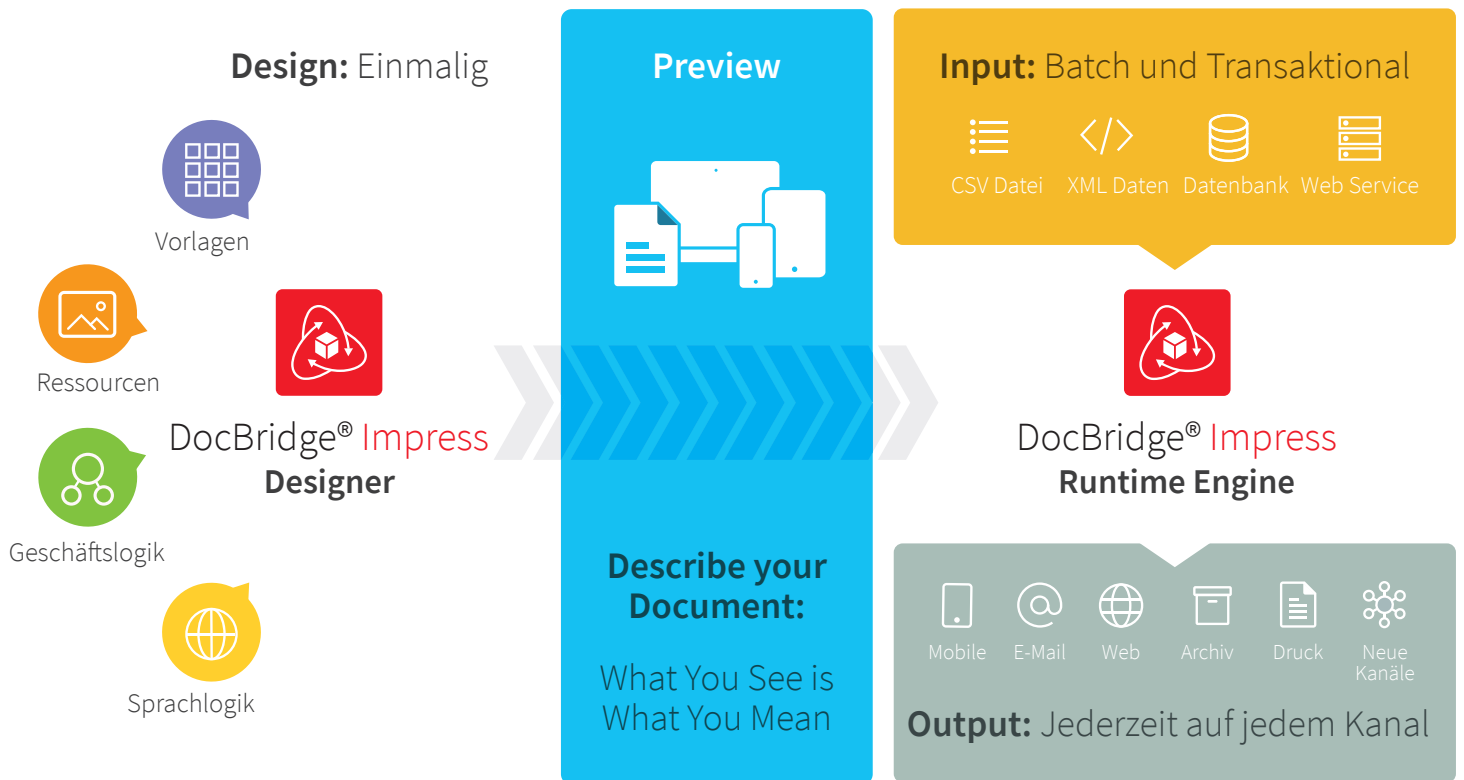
Design: Einmalig

Vorlagen

Ressourcen

Geschäftslogik

Sprachlogik

DocBridge® Impress
Designer

Preview

Describe your Document:

What You See is What You Mean

Input: Batch und Transaktional

CSV Datei XML Daten Datenbank Web Service

DocBridge® Impress
Runtime Engine

Mobile E-Mail Web Archiv Druck Neue Kanäle

Output: Jederzeit auf jedem Kanal